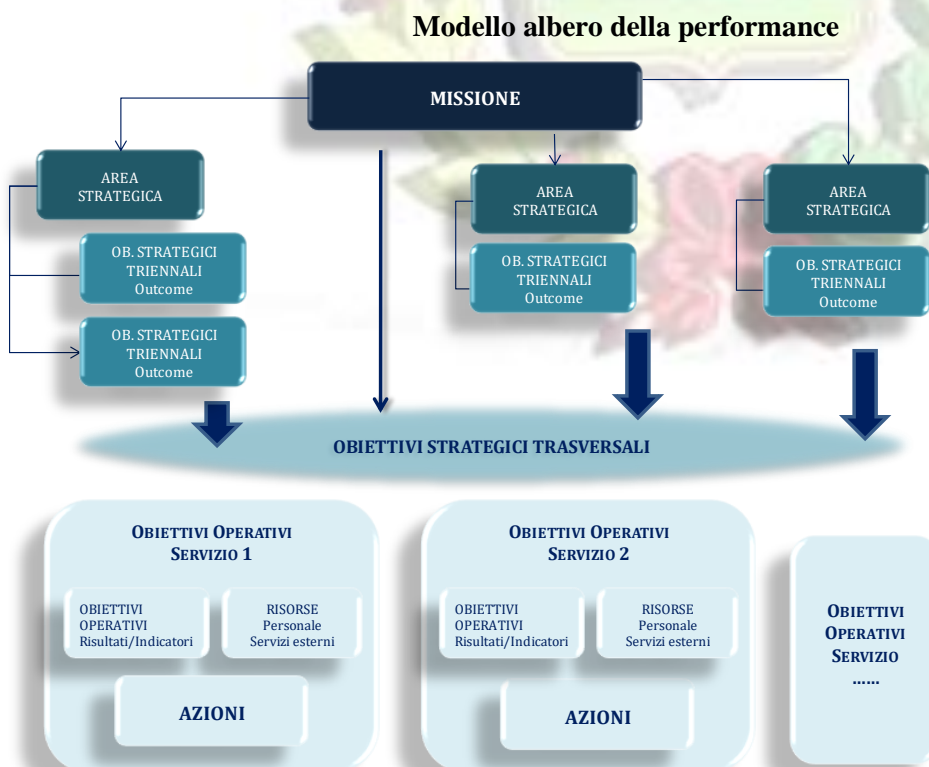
Modello albero della performance

MISSIONE

AREA STRATEGICA

OB. STRATEGICI TRIENNALI Outcome

OB. STRATEGICI TRIENNALI Outcome

AREA STRATEGICA

OB. STRATEGICI TRIENNALI Outcome

AREA STRATEGICA

OB. STRATEGICI TRIENNALI Outcome

OBIETTIVI STRATEGICI TRASVERSALI

OBIETTIVI OPERATIVI SERVIZIO 1

OBIETTIVI OPERATIVI Risultati/Indicatori

RISORSE Personale Servizi esterni

AZIONI

OBIETTIVI OPERATIVI SERVIZIO 2

OBIETTIVI OPERATIVI Risultati/Indicatori

RISORSE Personale Servizi esterni

AZIONI

OBIETTIVI OPERATIVI SERVIZIO ……